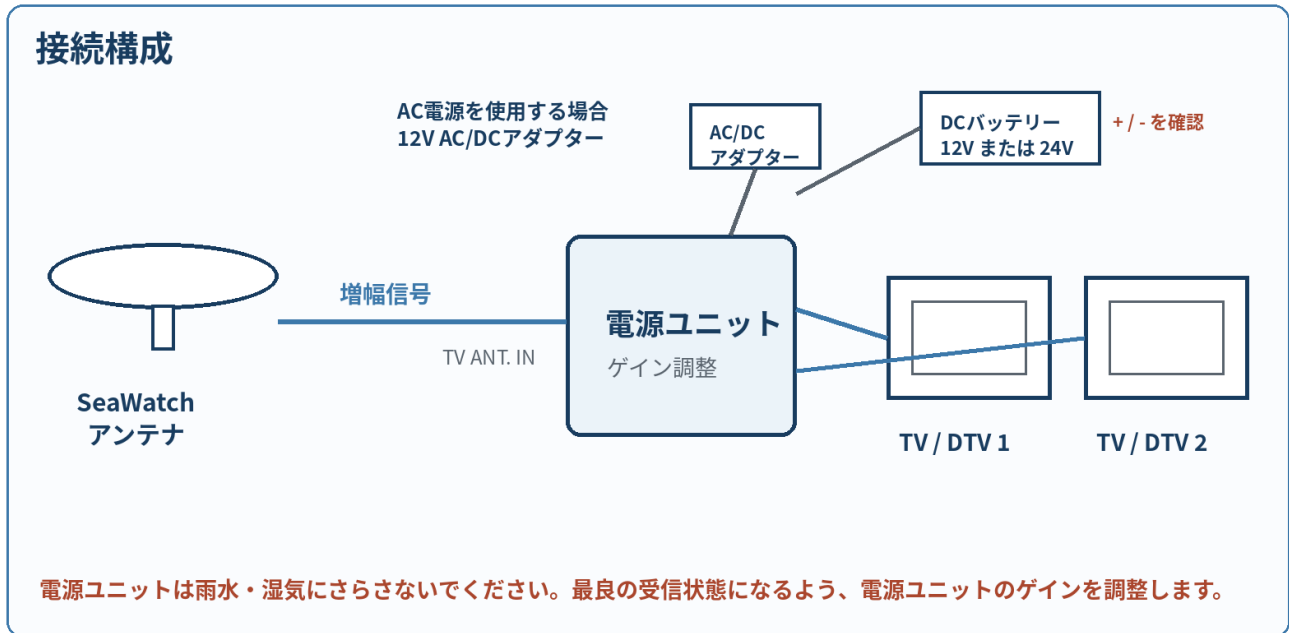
接続構成

AC電源を使用する場合
12V AC/DCアダプター

AC/DC
アダプター

DCバッテリー
12V または 24V

+ / - を確認

増幅信号

電源ユニット
ゲイン調整

TV ANT. IN

SeaWatch
アンテナ

TV / DTV 1

TV / DTV 2

電源ユニットは雨水・湿気にさらさないでください。最良の受信状態になるよう、電源ユニットのゲインを調整します。